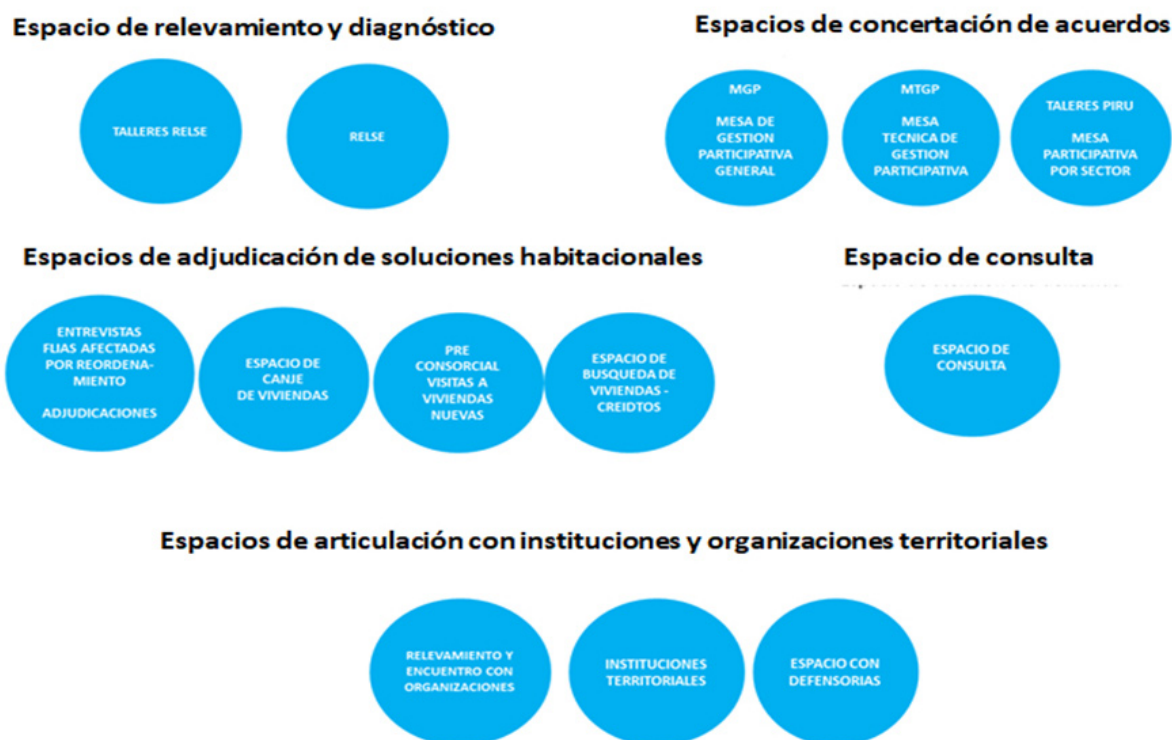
Espacio de relevamiento y diagnóstico

TALLERES RELSE

RELSE

Espacios de concertación de acuerdos

MGP

MESA DE GESTION PARTICIPATIVA GENERAL

MTGP

MESA TECNICA DE GESTION PARTICIPATIVA

TALERES PIRU

MESA PARTICIPATIVA POR SECTOR

Espacios de adjudicación de soluciones habitacionales

ENTREVISTAS FLIAS AFECTADAS POR REORDENAMIENTO

ADJUDICACIONES

ESPACIO DE CANJE DE VIVIENDAS

PRE CONSORCIAL VISITAS A VIVIENDAS NUEVAS

ESPACIO DE BUSQUEDA DE VIVIENDAS - CREIDTOS

Espacio de consulta

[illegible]

ESPACIO DE CONSULTA

Espacios de articulación con instituciones y organizaciones territoriales

RELEVAMIENTO Y ENCUENTRO CON ORGANIZACIONES

INSTITUCIONES TERRITORIALES

ESPACIO CON DEFENSORIAS